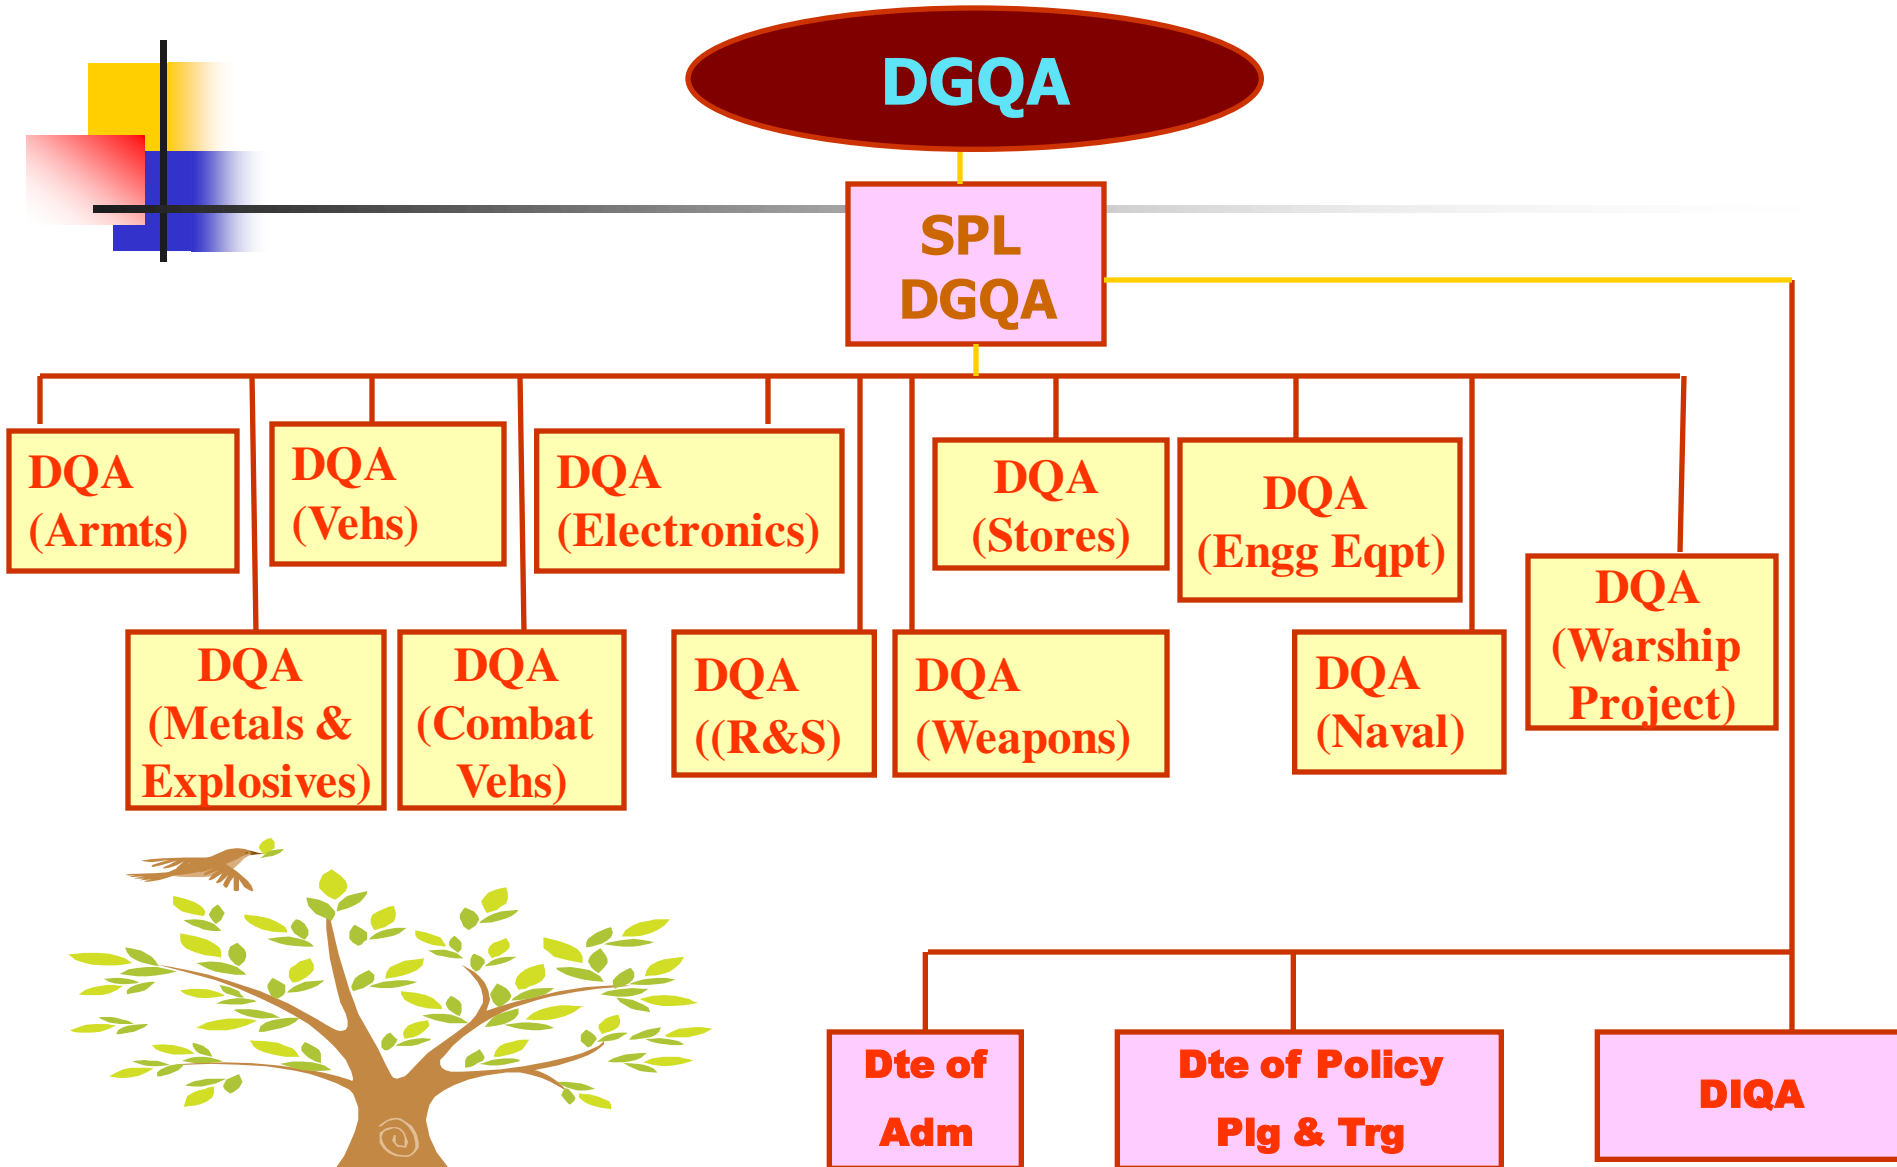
DGQA

SPL DGQA

DQA (Armts)

DQA (Vehs)

DQA (Electronics)

DQA (Stores)

DQA (Engg Eqpt)

DQA (Warship Project)

DQA (Metals & Explosives)

DQA (Combat Vehs)

DQA ((R&S)

DQA (Weapons)

DQA (Naval)

Dte of Adm

Dte of Policy Plg & Trg

DIQA